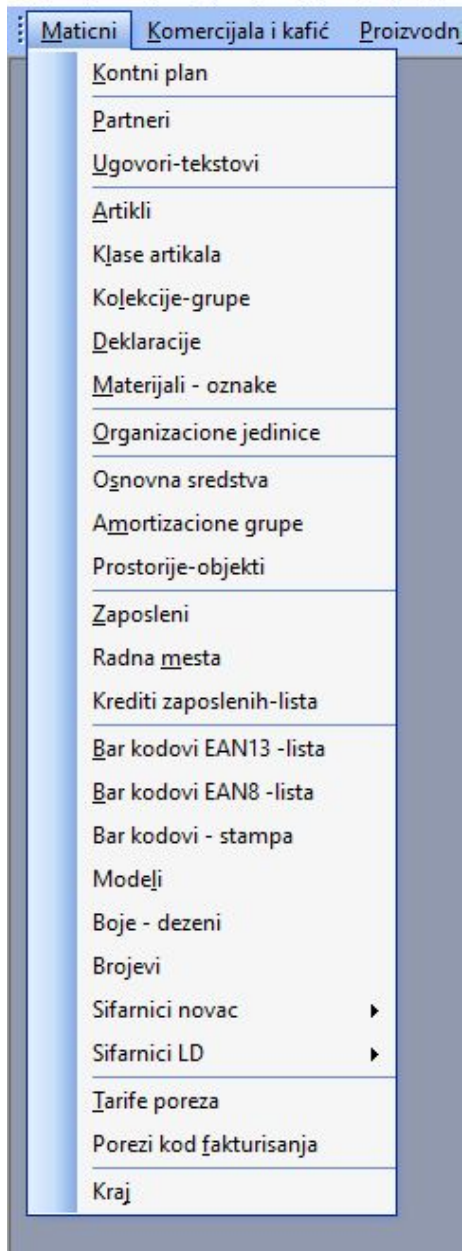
Maticni Komercijala i kafić Proizvodn

Kontni plan
Partneri
Ugovori-tekstovi
Artikli
Klase artikala
Kolekcije-grupe
Deklaracije
Materijali - oznake
Organizacione jedinice
Osnovna sredstva
Amortizacione grupe
Prostorije-objekti
Zaposleni
Radna mesta
Krediti zaposlenih-lista
Bar kodovi EAN13 -lista
Bar kodovi EAN8 -lista
Bar kodovi - stampa
Modeli
Boje - dezeni
Brojevi
Sifarnici novac
Sifarnici LD
Tarife poreza
Porezi kod fakturisanja
Kraj